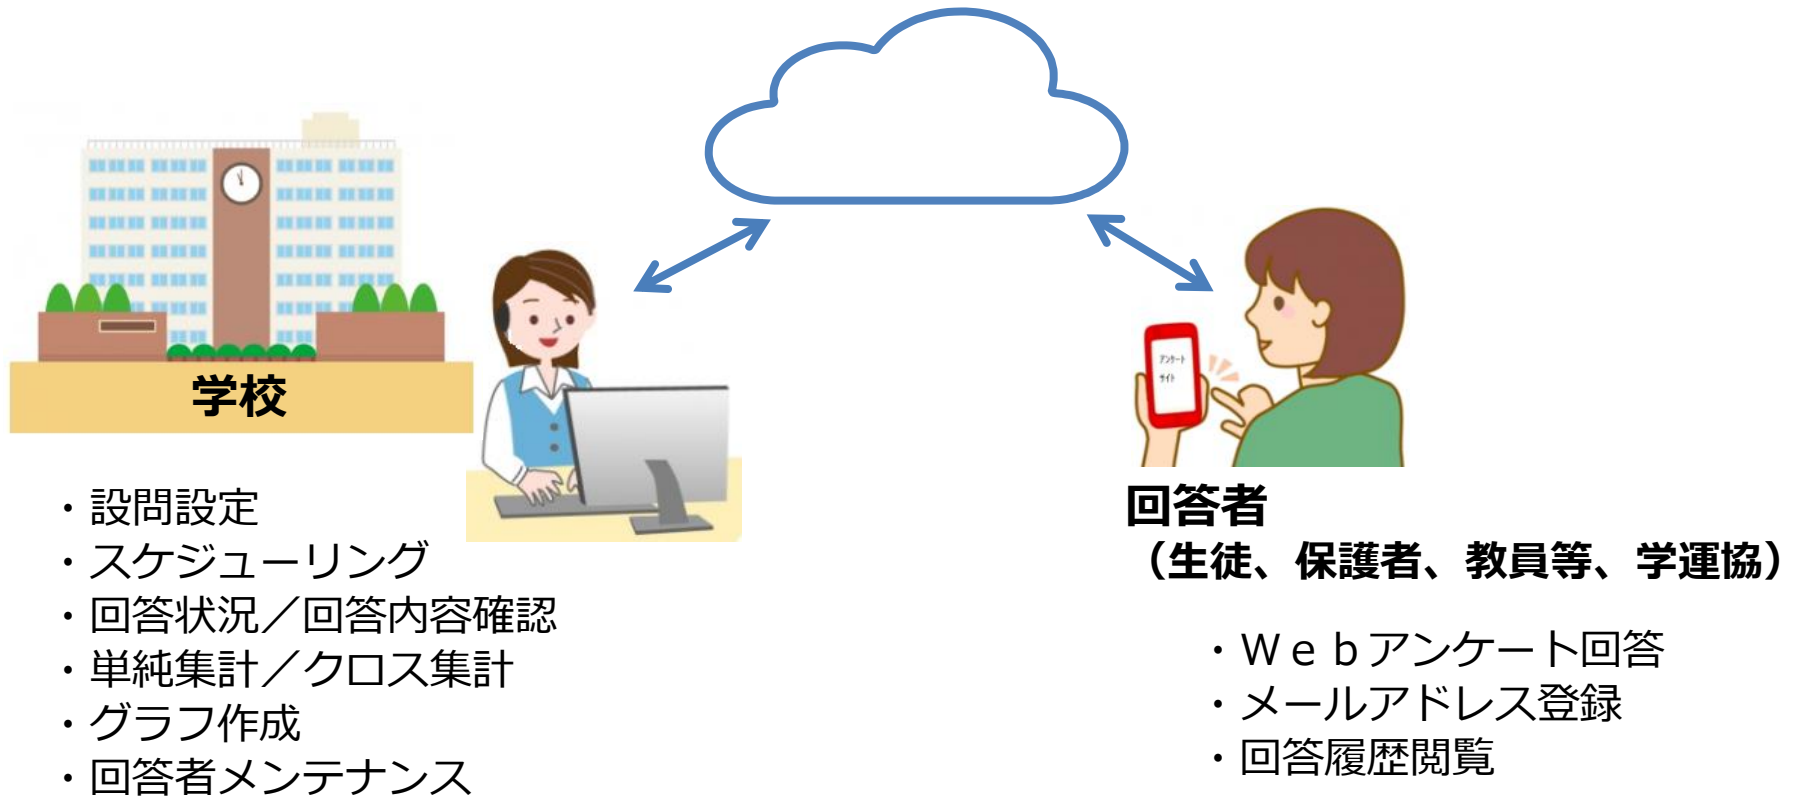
学校

・設問設定
・スケジューリング
・回答状況／回答内容確認
・単純集計／クロス集計
・グラフ作成
・回答者メンテナンス

アンケート
サイト

回答者
（生徒、保護者、教員等、学運協）

・Ｗｅｂアンケート回答
・メールアドレス登録
・回答履歴閲覧